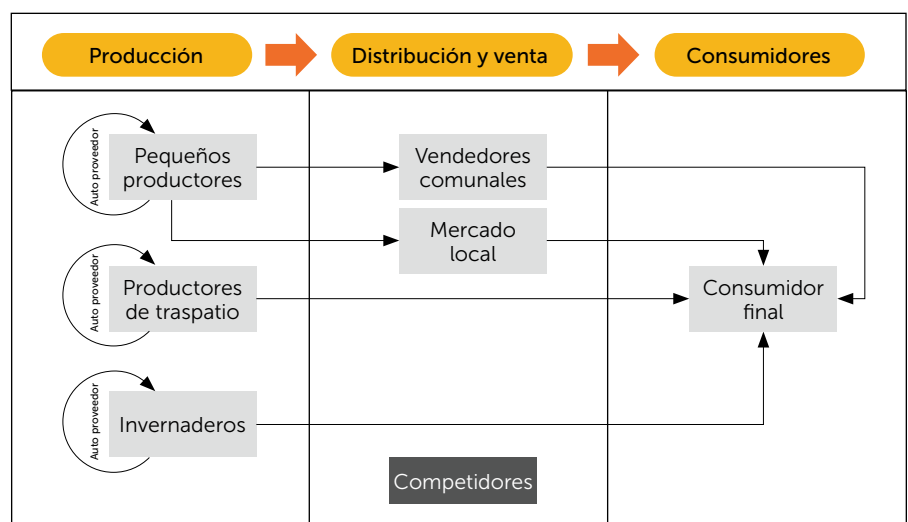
Producción

Distribución y venta

Consumidores

Auto proveedor

Pequeños productores

Vendedores comunales

Mercado local

Auto proveedor

Productores de traspatio

Consumidor final

Auto proveedor

Invernaderos

Competidores